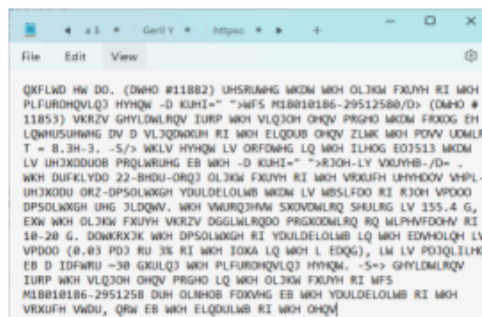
◀ a 5 ✕ Gerli Y ✕ https ✕ +

File Edit View

QXFLWD HW DO. (DWHO #11882) UHSRUWHG WKDW WKH OLJKW FXUYH RI WKH PLFUROHQVLQJ HYHQW -D KUHI=" ">WFS M18010186-29512580/D> (DWHO # 11853) VKRZV GHYLDWLRQV IURP WKH VLQJOH OHQV PRGHO WKDW FRXOG EH LQWHUSUHWHG DV D VLJQDWXUH RI WKH ELQDULWB OHQV ZLWK WKH PDVV UDWLR T = 8.3H-3. -S/> WKLV HYHQW LV ORFDWHG LQ WKH ILHOG EO3513 WKDW LV UHJXODUOB PRQLWRUHG EB WKH -D KUHI=" ">RJOH-LY VXUYHB-/D> . WKH DUFKLYDO 22-BHDU-ORQJ OLJKW FXUYH RI WKH VRXUFH UHYHDOV VHPL-UHJXODU ORZ-DPSOLWXGH YDULDELOLWB WKDW LV WBSLFDO RI RJOH VPDOO DPSOLWXGH UHG JLDQWV. WKH VWURQJHVW SXOVDWLRQ SHULRG LV 155.4 G, EXW WKH OLJKW FXUYH VKRZV DGGLWLRQDO PRGXODWLRQ RQ WLPHVFDOHV RI 10-20 G. DOWKRXJK WKH DPSOLWXGH RI YDULDELOLWB LQ WKH EDVHOLQH LV VPDOO (0.03 PDJ RU 3% RI WKH IOKA LQ WKH L EDQG), LW LV PDJQLILHG EB D IDFWRU ~30 GXUDQJ WKH PLFUROHQVLQJ HYHQW. -S=> GHYLDWLRQV IURP WKH VLQJOH OHQV PRGHO LQ WKH OLJKW FXUYH RI WFS M18010186-2951258 DUH OLNHOB FDXVHG EB WKH YDULDELOLWB RI WKH VRXUFH VWDU, QRW EB WKH ELQDULWB RI WKH OHQV